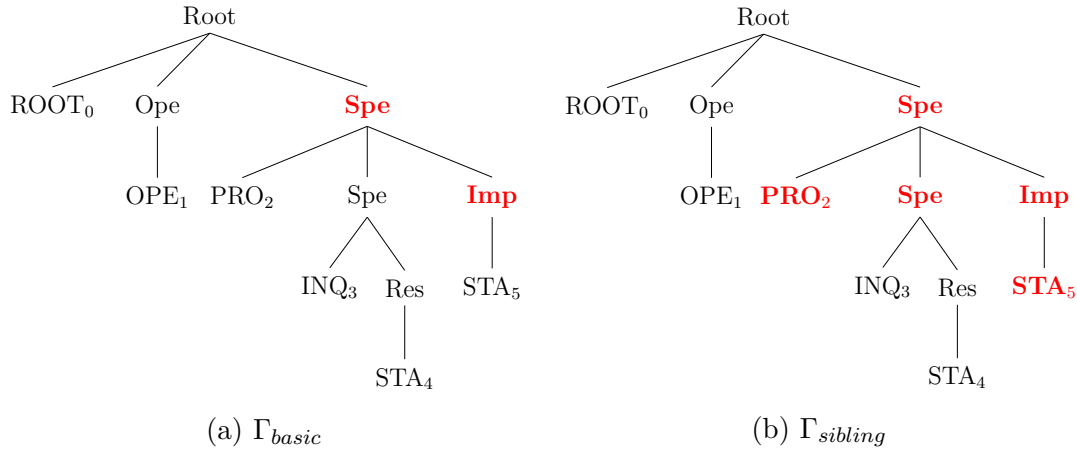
Root

ROOT$_0$ Ope **Spe**

OPE$_1$ PRO$_2$ Spe **Imp**

INQ$_3$ Res STA$_5$

STA$_4$

(a) $\Gamma_{basic}$

Root

ROOT$_0$ Ope **Spe**

OPE$_1$ **PRO$_2$** **Spe** **Imp**

INQ$_3$ Res **STA$_5$**

STA$_4$

(b) $\Gamma_{sibling}$